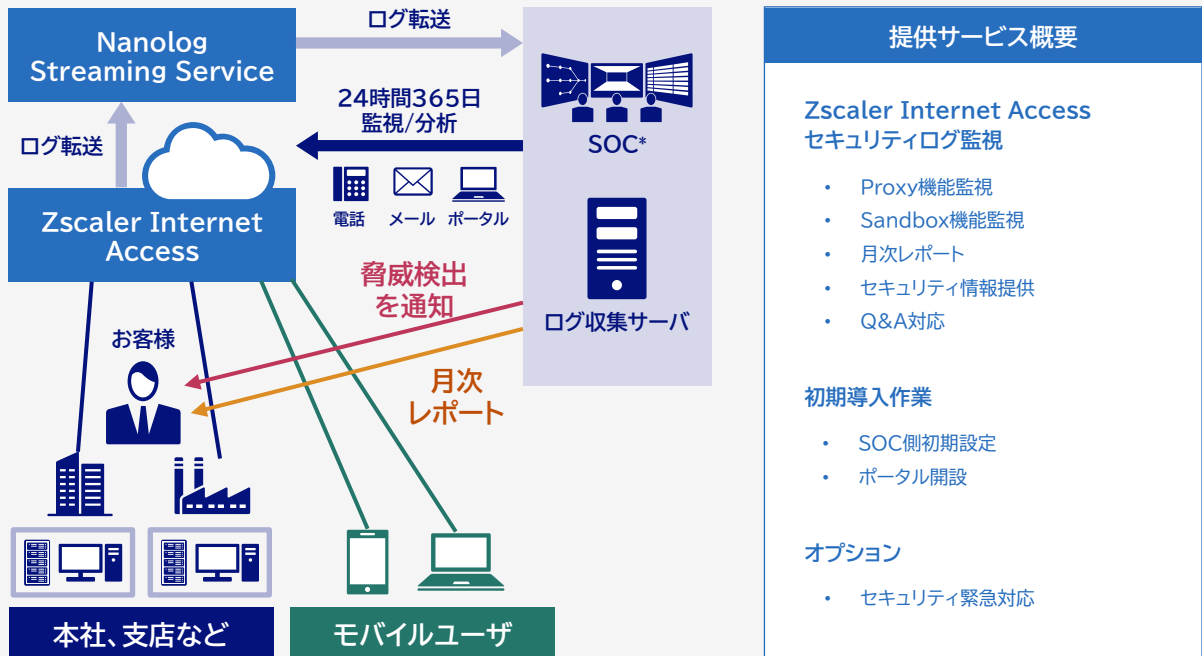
Nanolog Streaming Service

ログ転送

ログ転送

24時間365日
監視/分析

SOC*

電話 メール ポータル

Zscaler Internet Access

脅威検出
を通知

ログ収集サーバ

お客様

月次
レポート

本社、支店など

モバイルユーザ

提供サービス概要

Zscaler Internet Access
セキュリティログ監視

• Proxy機能監視
• Sandbox機能監視
• 月次レポート
• セキュリティ情報提供
• Q&A対応

初期導入作業

• SOC側初期設定
• ポータル開設

オプション

• セキュリティ緊急対応